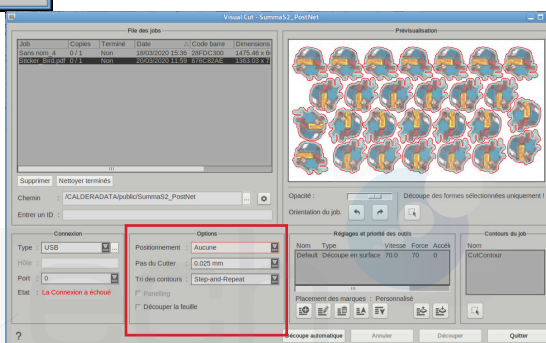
Visual Cut - SummaS2_PostNet

File des jobs

| Job | Copies | Terminé | Date | Code barre | Dimensions |
|---|---|---|---|---|---|
| Sans nom_4 | 0 / 1 | Non | 18/03/2020 15:38 | 28FDC300 | 1475.86 x 6 |
| Sticker_Bird.pdf | 0 / 1 | Non | 20/03/2020 11:59 | 678C82AE | 1363.03 x 7 |

Supprimer  Nettoyer terminés

Chemin  /CALDERADATA/public/SummaS2_PostNet

Entrer un ID :

Prévisualisation

Opacité :  Découpe des formes sélectionnées uniquement !

Orientation du job.

Connexion

Type : USB

Hôte :

Port : 0

Etat : La Connexion a échoué

Options

Positionnement : Aucune

Pas du Cutter : 0.025 mm

Tri des contours : Step-and-Repeat

Paneling

Découper la feuille

Réglages et priorité des outils

| Nom | Type | Vitesse | Force | Accél |
|---|---|---|---|---|
| Default | Découpe en surface | 70.0 | 70 | 0 |

Placement des marques : Personnalisé

Contours du job

Nom

CutContour

?

Découpe automatique  Annuler  Découper  Quitter